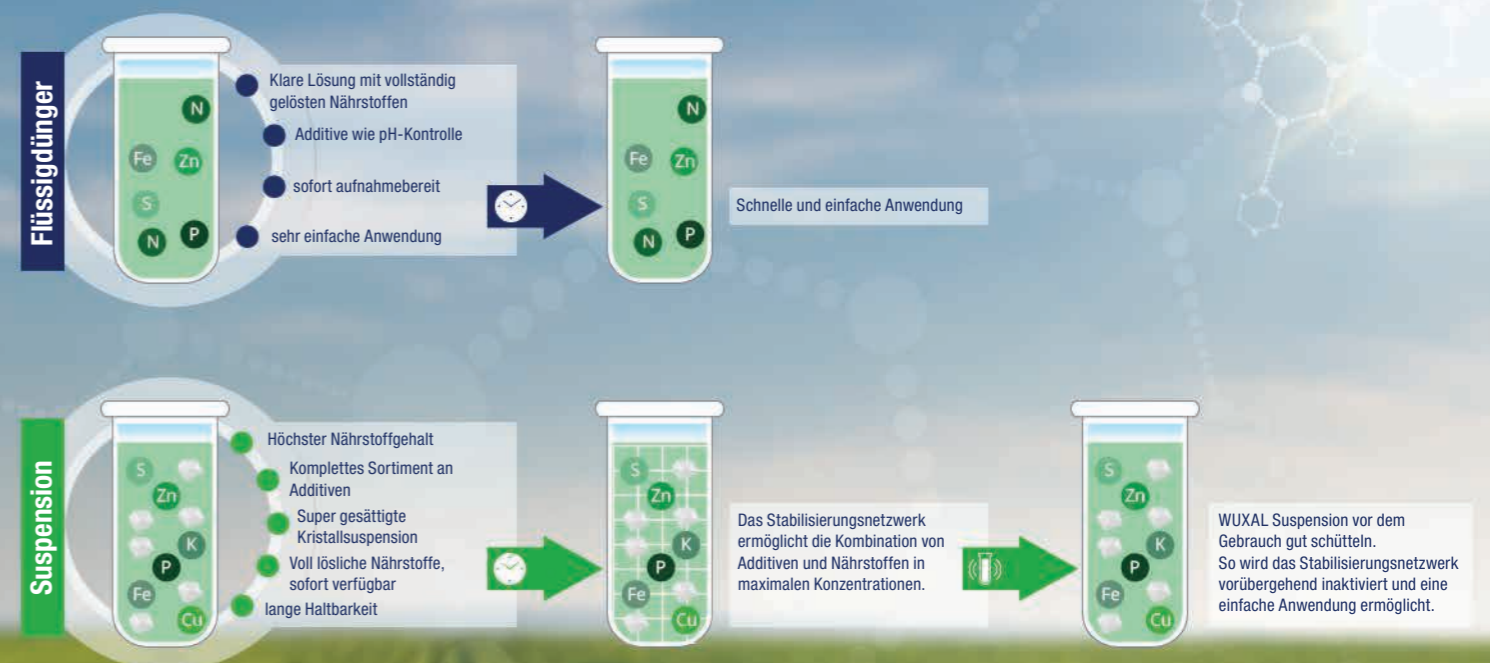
Flüssigdünger

N
Fe Zn
S
N P

Klare Lösung mit vollständig gelösten Nährstoffen
Additive wie pH-Kontrolle
sofort aufnahmebereit
sehr einfache Anwendung

N
Fe Zn
S
N P

Schnelle und einfache Anwendung

Suspension

S
Zn
K
P
Fe
Cu

Höchster Nährstoffgehalt
Komplettes Sortiment an Additiven
Super gesättigte Kristallsuspension
Voll lösliche Nährstoffe, sofort verfügbar
lange Haltbarkeit

S
Zn
K
P
Fe
Cu

Das Stabilisierungsnetzwerk ermöglicht die Kombination von Additiven und Nährstoffen in maximalen Konzentrationen.

S
Zn
K
P
Fe
Cu

WUXAL Suspension vor dem Gebrauch gut schütteln.
So wird das Stabilisierungsnetzwerk vorübergehend inaktiviert und eine einfache Anwendung ermöglicht.